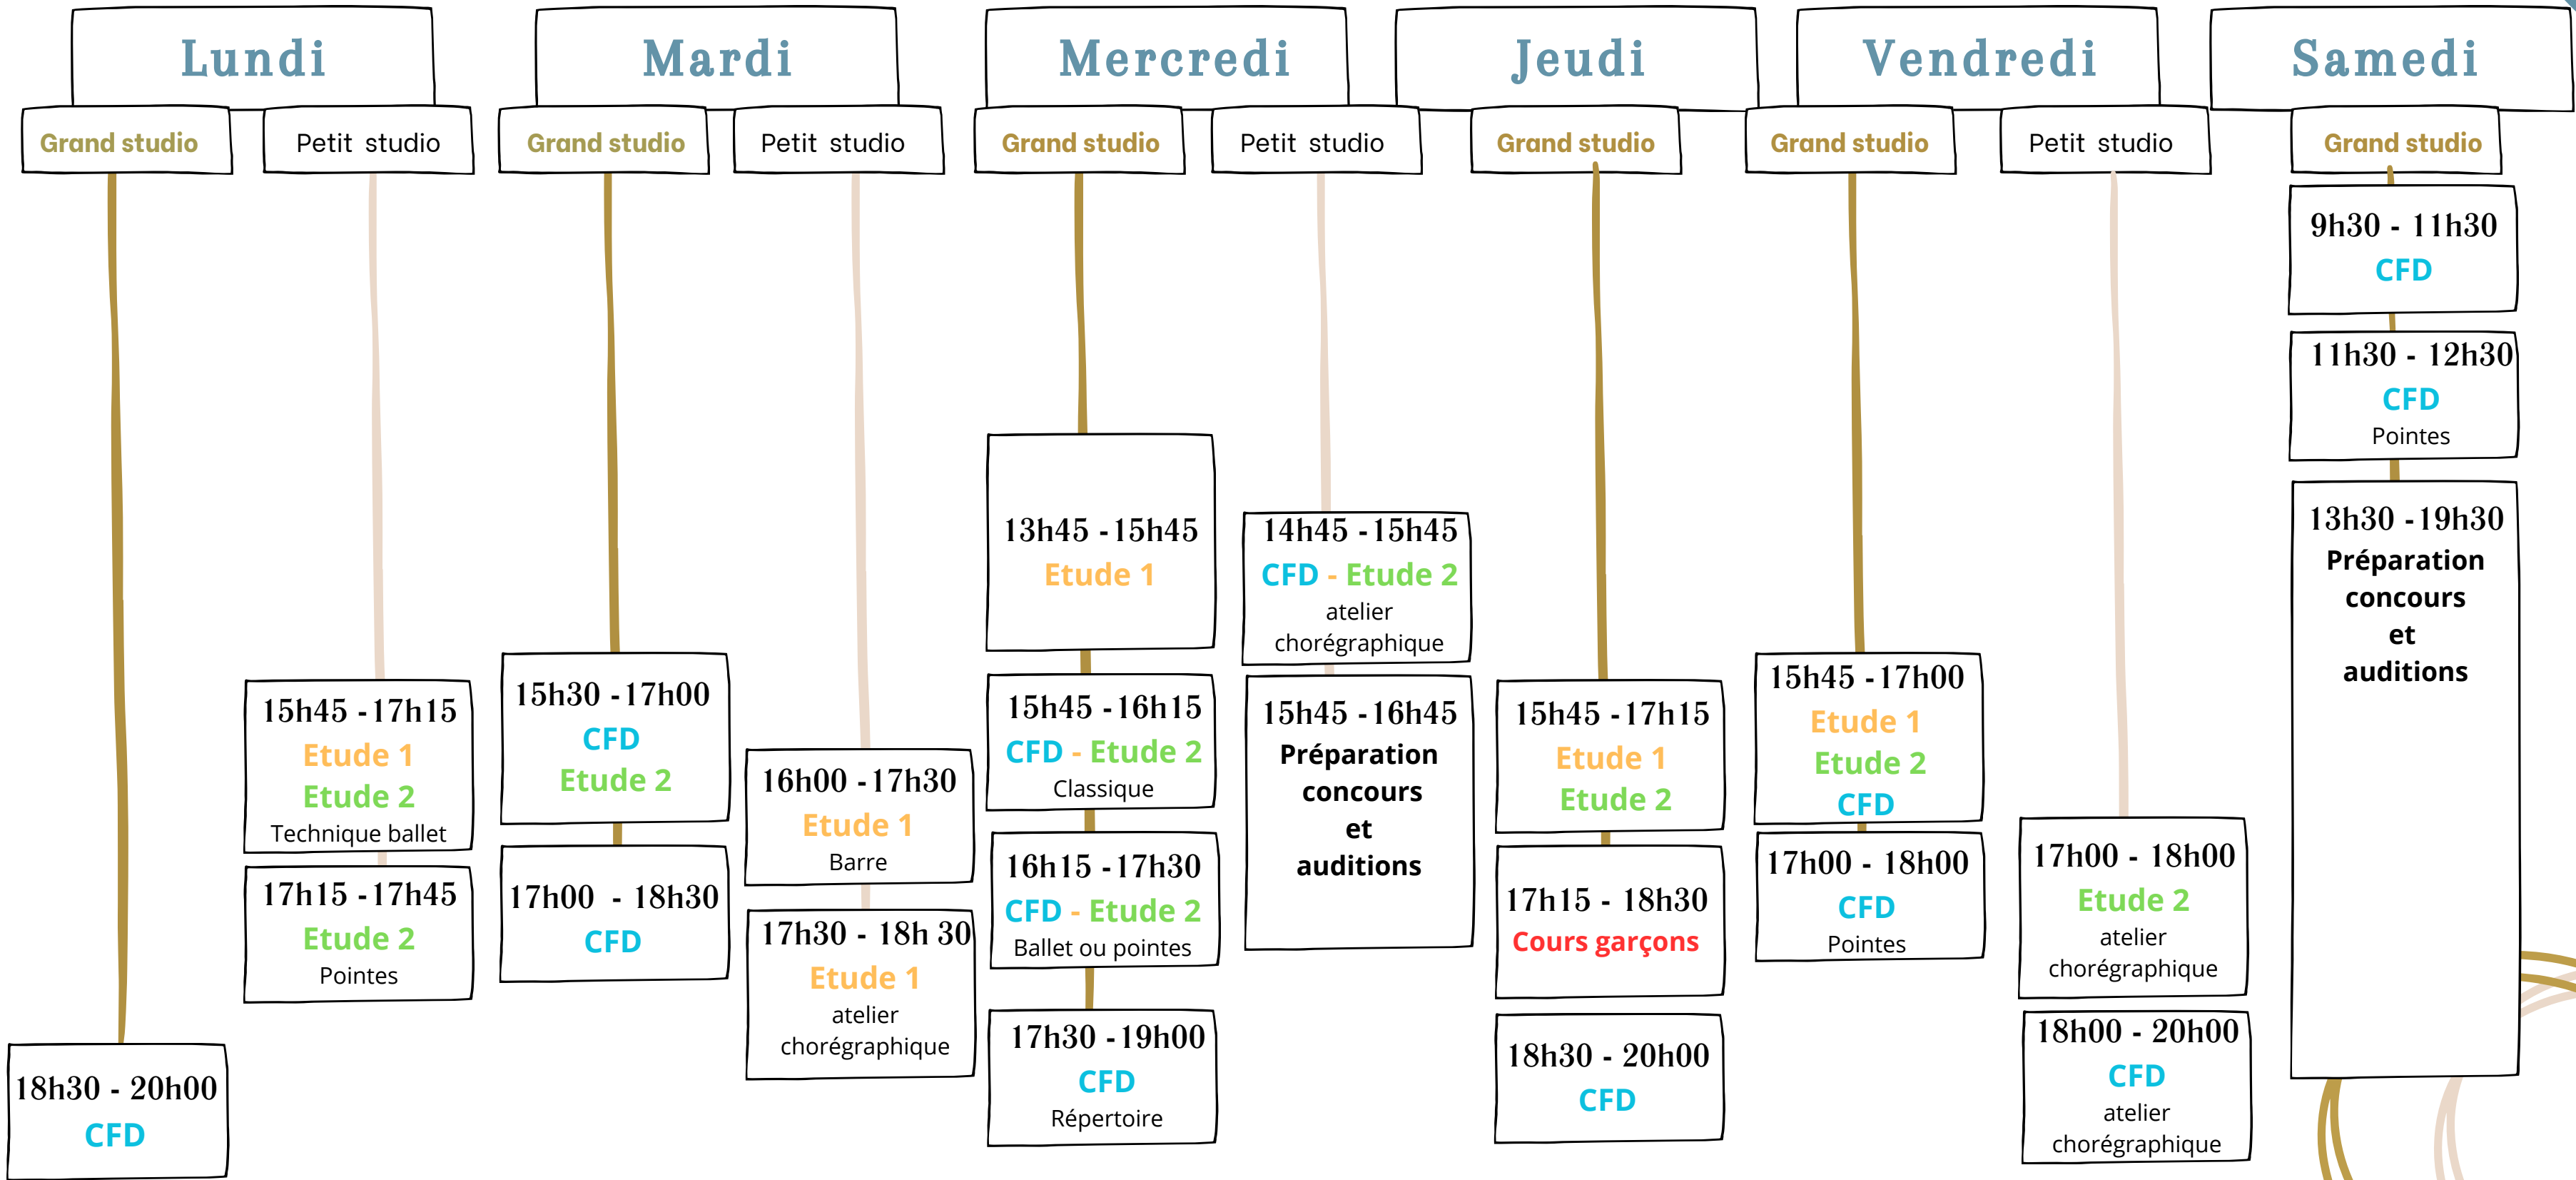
Lundi

Grand studio

18h30 - 20h00
CFD

Petit studio

15h45 - 17h15
Etude 1
Etude 2
Technique ballet

17h15 - 17h45
Etude 2
Pointes

Mardi

Grand studio

15h30 - 17h00
CFD
Etude 2

17h00 - 18h30
CFD

Petit studio

16h00 - 17h30
Etude 1
Barre

17h30 - 18h 30
Etude 1
atelier chorégraphique

Mercredi

Grand studio

13h45 - 15h45
Etude 1

15h45 - 16h15
CFD - Etude 2
Classique

16h15 - 17h30
CFD - Etude 2
Ballet ou pointes

17h30 - 19h00
CFD
Répertoire

Petit studio

14h45 - 15h45
CFD - Etude 2
atelier chorégraphique

15h45 - 16h45
Préparation concours et auditions

Jeudi

Grand studio

15h45 - 17h15
Etude 1
Etude 2

17h15 - 18h30
Cours garçons

18h30 - 20h00
CFD

Vendredi

Grand studio

15h45 - 17h00
Etude 1
Etude 2
CFD

17h00 - 18h00
CFD
Pointes

Petit studio

17h00 - 18h00
Etude 2
atelier chorégraphique

18h00 - 20h00
CFD
atelier chorégraphique

Samedi

Grand studio

9h30 - 11h30
CFD

11h30 - 12h30
CFD
Pointes

13h30 - 19h30
Préparation concours et auditions